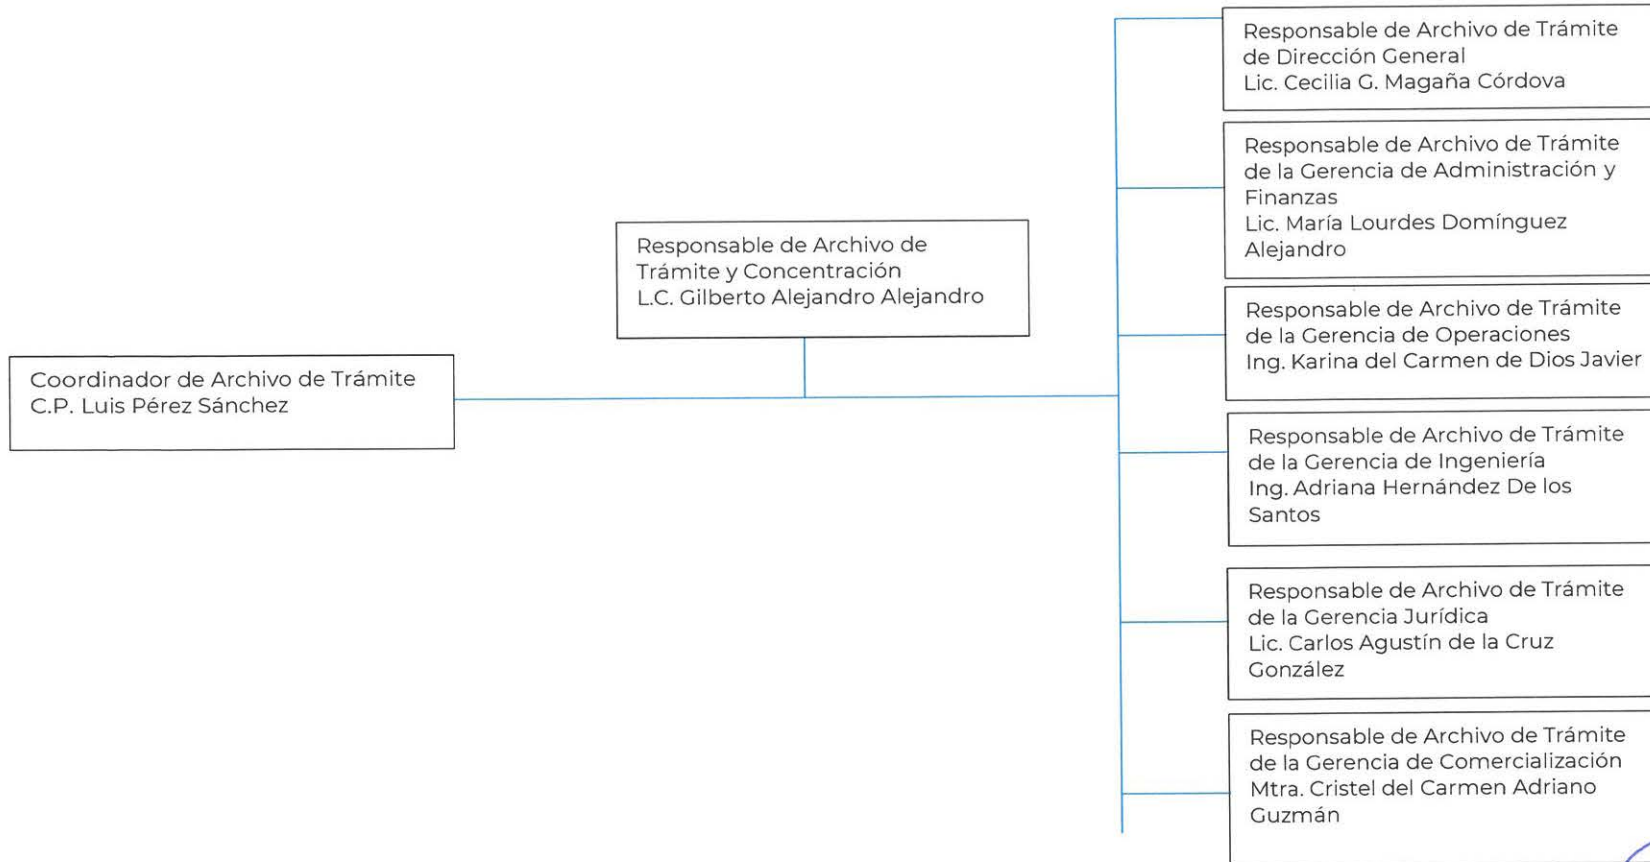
Coordinador de Archivo de Trámite
C.P. Luis Pérez Sánchez

Responsable de Archivo de Trámite y Concentración
L.C. Gilberto Alejandro Alejandro

Responsable de Archivo de Trámite de Dirección General
Lic. Cecilia G. Magaña Córdova

Responsable de Archivo de Trámite de la Gerencia de Administración y Finanzas
Lic. María Lourdes Domínguez Alejandro

Responsable de Archivo de Trámite de la Gerencia de Operaciones
Ing. Karina del Carmen de Dios Javier

Responsable de Archivo de Trámite de la Gerencia de Ingeniería
Ing. Adriana Hernández De los Santos

Responsable de Archivo de Trámite de la Gerencia Jurídica
Lic. Carlos Agustín de la Cruz González

Responsable de Archivo de Trámite de la Gerencia de Comercialización
Mtra. Cristel del Carmen Adriano Guzmán